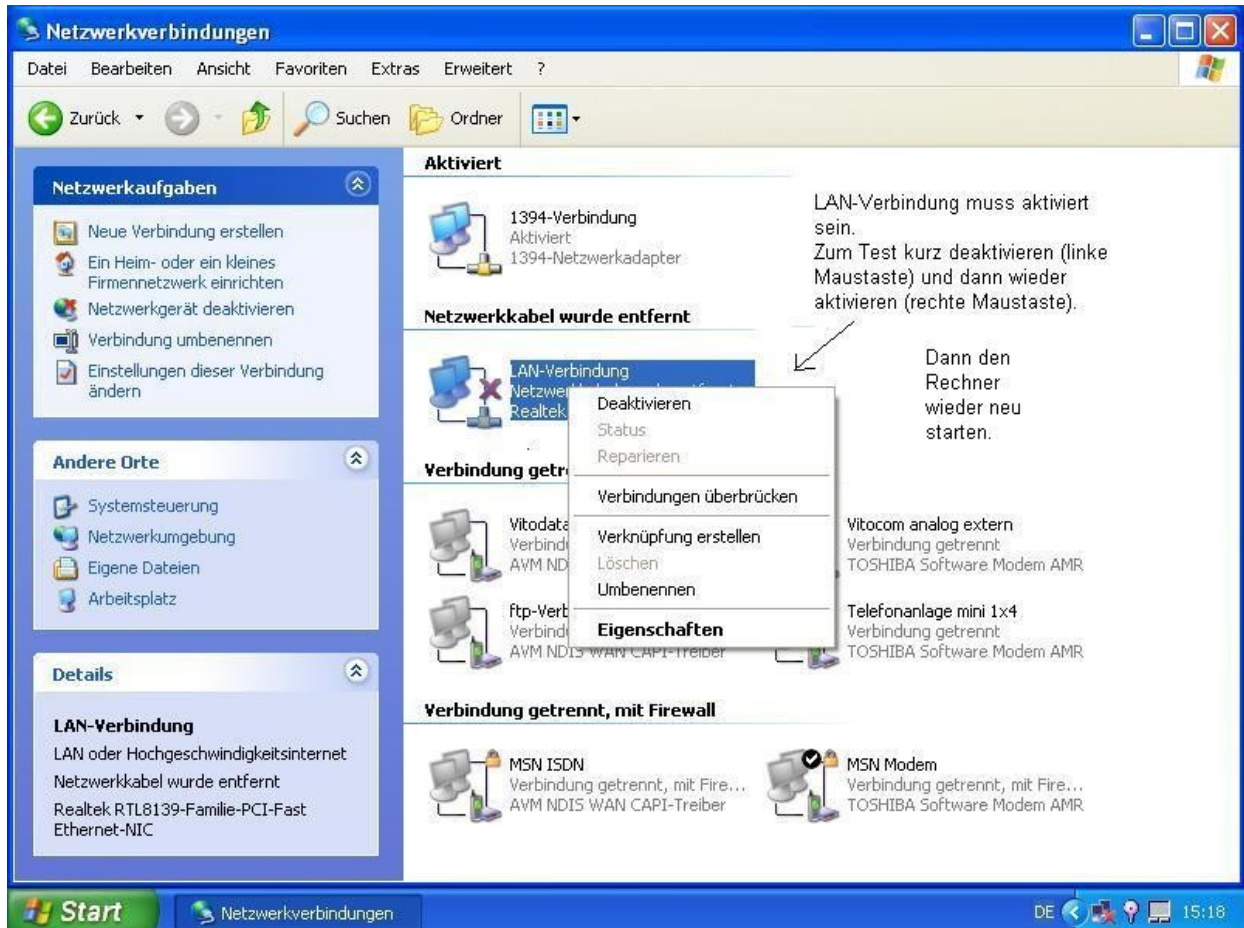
Netzwerkverbindungen

Datei Bearbeiten Ansicht Favoriten Extras Erweitert ?

Zurück Suchen Ordner

Netzwerkaufgaben

Neue Verbindung erstellen
Ein Heim- oder ein kleines Firmennetzwerk einrichten
Netzwerkgerät deaktivieren
Verbindung umbenennen
Einstellungen dieser Verbindung ändern

Andere Orte

Systemsteuerung
Netzwerkumgebung
Eigene Dateien
Arbeitsplatz

Details

LAN-Verbindung
LAN oder Hochgeschwindigkeitsinternet
Netzwerkkabel wurde entfernt
Realtek RTL8139-Familie-PCI-Fast Ethernet-NIC

Aktiviert

1394-Verbindung
Aktiviert
1394-Netzwerkadapter

LAN-Verbindung muss aktiviert sein.
Zum Test kurz deaktivieren (linke Maustaste) und dann wieder aktivieren (rechte Maustaste).

Dann den Rechner wieder neu starten.

Netzwerkkabel wurde entfernt

LAN-Verbindung
Netzw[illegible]
Realtek

Deaktivieren
Status
Reparieren
Verbindungen überbrücken
Verknüpfung erstellen
Löschen
Umbenennen
Eigenschaften

Verbindung getre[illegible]

Vitodata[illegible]
Verbind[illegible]
AVM NDI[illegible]

Vitocom analog extern
Verbindung getrennt
TOSHIBA Software Modem AMR

ftp-Verb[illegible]
Verbind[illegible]
AVM NDIS WAN CAPI-Treiber

Telefonanlage mini 1x4
Verbindung getrennt
TOSHIBA Software Modem AMR

Verbindung getrennt, mit Firewall

MSN ISDN
Verbindung getrennt, mit Fire...
AVM NDIS WAN CAPI-Treiber

MSN Modem
Verbindung getrennt, mit Fire...
TOSHIBA Software Modem AMR

Start Netzwerkverbindungen DE 15:18